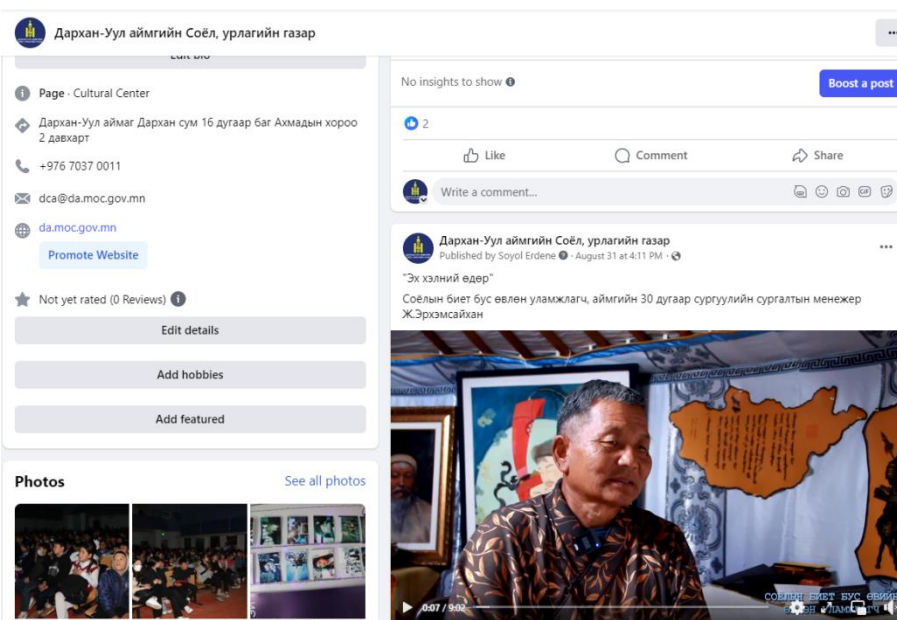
Дархан-Уул аймгийн Соёл, урлагийн газар

Edit bio

Page · Cultural Center

Дархан-Уул аймаг Дархан сум 16 дугаар баг Ахмадын хороо 2 давхарт

+976 7037 0011

dca@da.moc.gov.mn

da.moc.gov.mn

Promote Website

Not yet rated (0 Reviews)

Edit details

Add hobbies

Add featured

Photos

See all photos

No insights to show

Boost a post

2

Like

Comment

Share

Write a comment...

Дархан-Уул аймгийн Соёл, урлагийн газар

Published by Soyol Erdene · August 31 at 4:11 PM ·

"Эх хэлний өдөр"

Соёлын биет бус өвлөн уламжлагч, аймгийн 30 дугаар сургуулийн сургалтын менежер Ж.Эрхэмсайхан

0:07 / 9:02

СОЁЛЫН БИЕТ БУС ӨВИЙН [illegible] УЛАМЖЛАГЧ